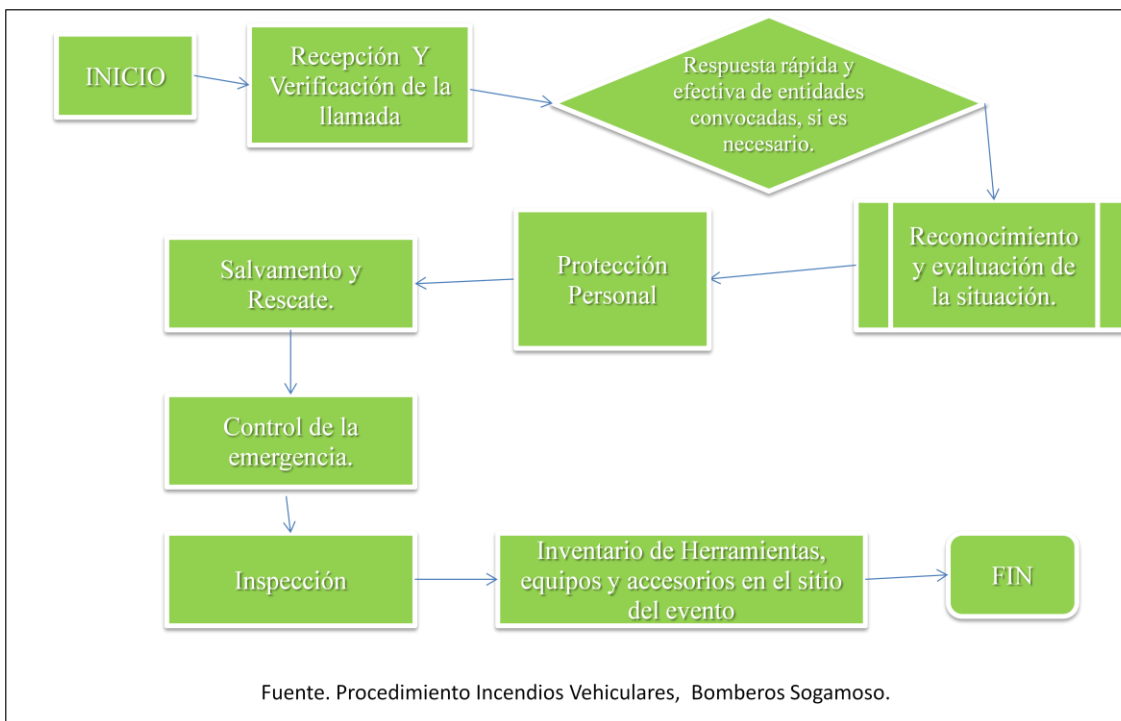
INICIO

Recepción Y Verificación de la llamada

Respuesta rápida y efectiva de entidades convocadas, si es necesario.

Reconocimiento y evaluación de la situación.

Protección Personal

Salvamento y Rescate.

Control de la emergencia.

Inspección

Inventario de Herramientas, equipos y accesorios en el sitio del evento

FIN

Fuente. Procedimiento Incendios Vehiculares, Bomberos Sogamoso.